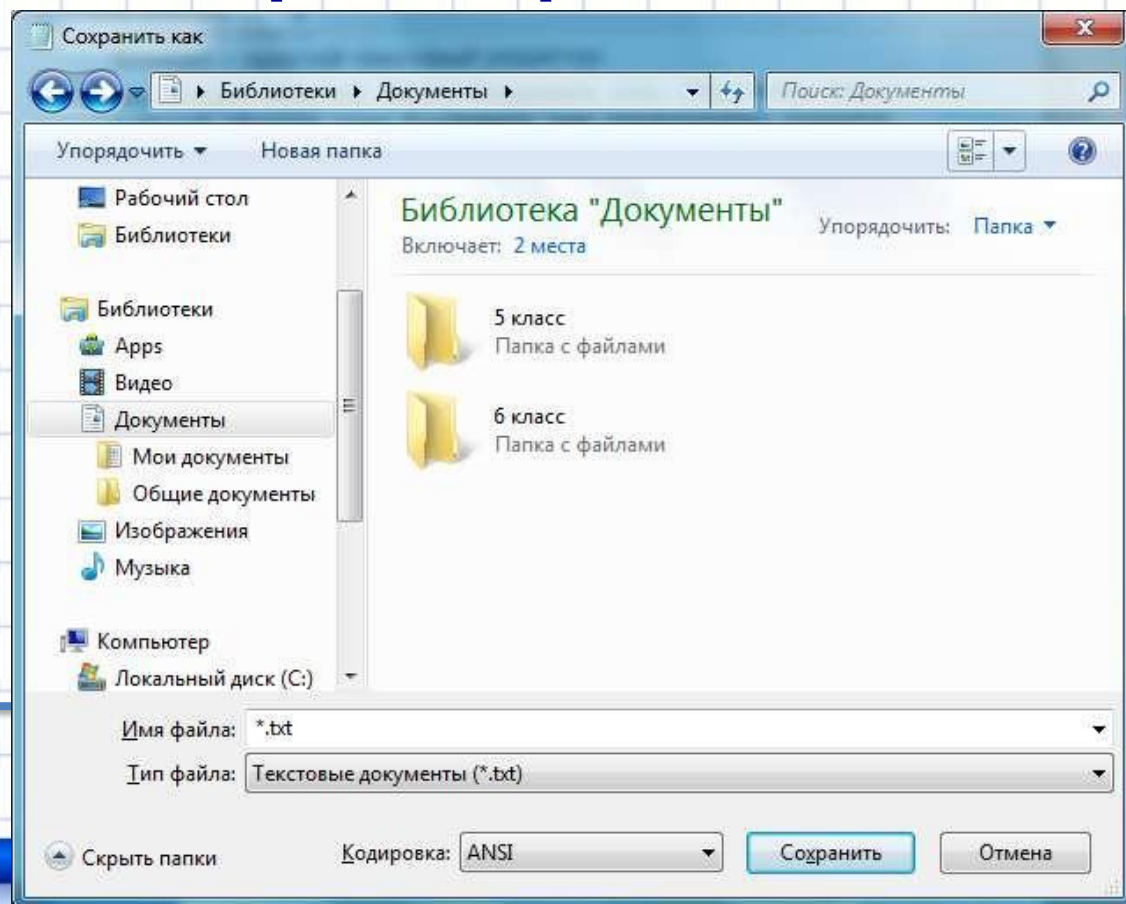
Сохранить как

Библиотеки ▸ Документы ▸

Поиск: Документы

Упорядочить ▾ Новая папка

Рабочий стол
Библиотеки

Библиотеки
Apps
Видео
Документы
Мои документы
Общие документы
Изображения
Музыка

Компьютер
Локальный диск (C:)

Библиотека "Документы"
Включает: 2 места

Упорядочить: Папка ▾

5 класс
Папка с файлами

6 класс
Папка с файлами

Имя файла: *.txt
Тип файла: Текстовые документы (*.txt)

Скрыть папки

Кодировка: ANSI

Сохранить

Отмена